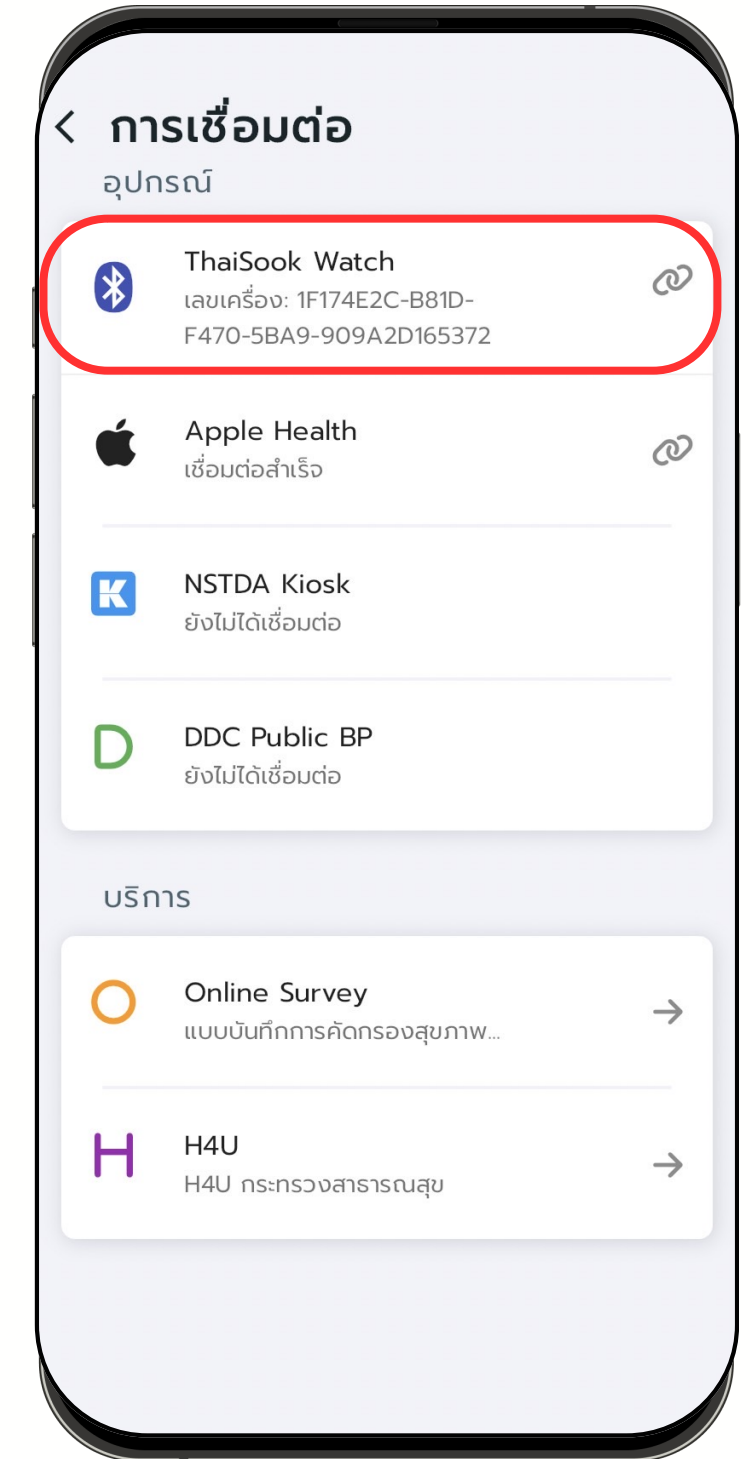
< การเชื่อมต่อ

อุปกรณ์

ThaiSook Watch
เลขเครื่อง: 1F174E2C-B81D-F470-5BA9-909A2D165372

Apple Health
เชื่อมต่อสำเร็จ

K

NSTDA Kiosk
ยังไม่ได้เชื่อมต่อ

D

DDC Public BP
ยังไม่ได้เชื่อมต่อ

บริการ

Online Survey
แบบบันทึกการคัดกรองสุขภาพ...

H

H4U
H4U กระทรวงสาธารณสุข